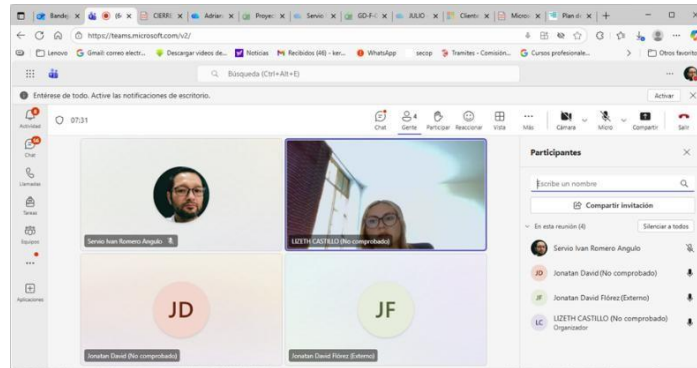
Bandej | CIERR | Adrian | Proyec | Servic | GD-F- | JULIO | Client | Micros | Plan de

https://teams.microsoft.com/v2/

Lenovo Gmail: correo electr... Descargar videos de... Noticias Recibidos (46) - ker... WhatsApp secop Tramites - Comisión... Cursos profesionale... Otros favoritos

Búsqueda (Ctrl+Alt+E)

Entérese de todo. Active las notificaciones de escritorio.

Activar

Actividad

Chat

Llamadas

Tareas

Equipos

...

Aplicaciones

07:31

Chat | Gente 4 | Participar | Reaccionar | Vista | Más | Cámara | Micro | Compartir | Salir

Servio Ivan Romero Angulo

LIZETH CASTILLO (No comprobado)

JD

Jonatan David (No comprobado)

JF

Jonatan David Flórez (Externo)

Participantes

Escribe un nombre

Compartir invitación

En esta reunión (4)

Silenciar a todos

Servio Ivan Romero Angulo

JD Jonatan David (No comprobado)

JF Jonatan David Flórez (Externo)

LC LIZETH CASTILLO (No comprobado)
Organizador